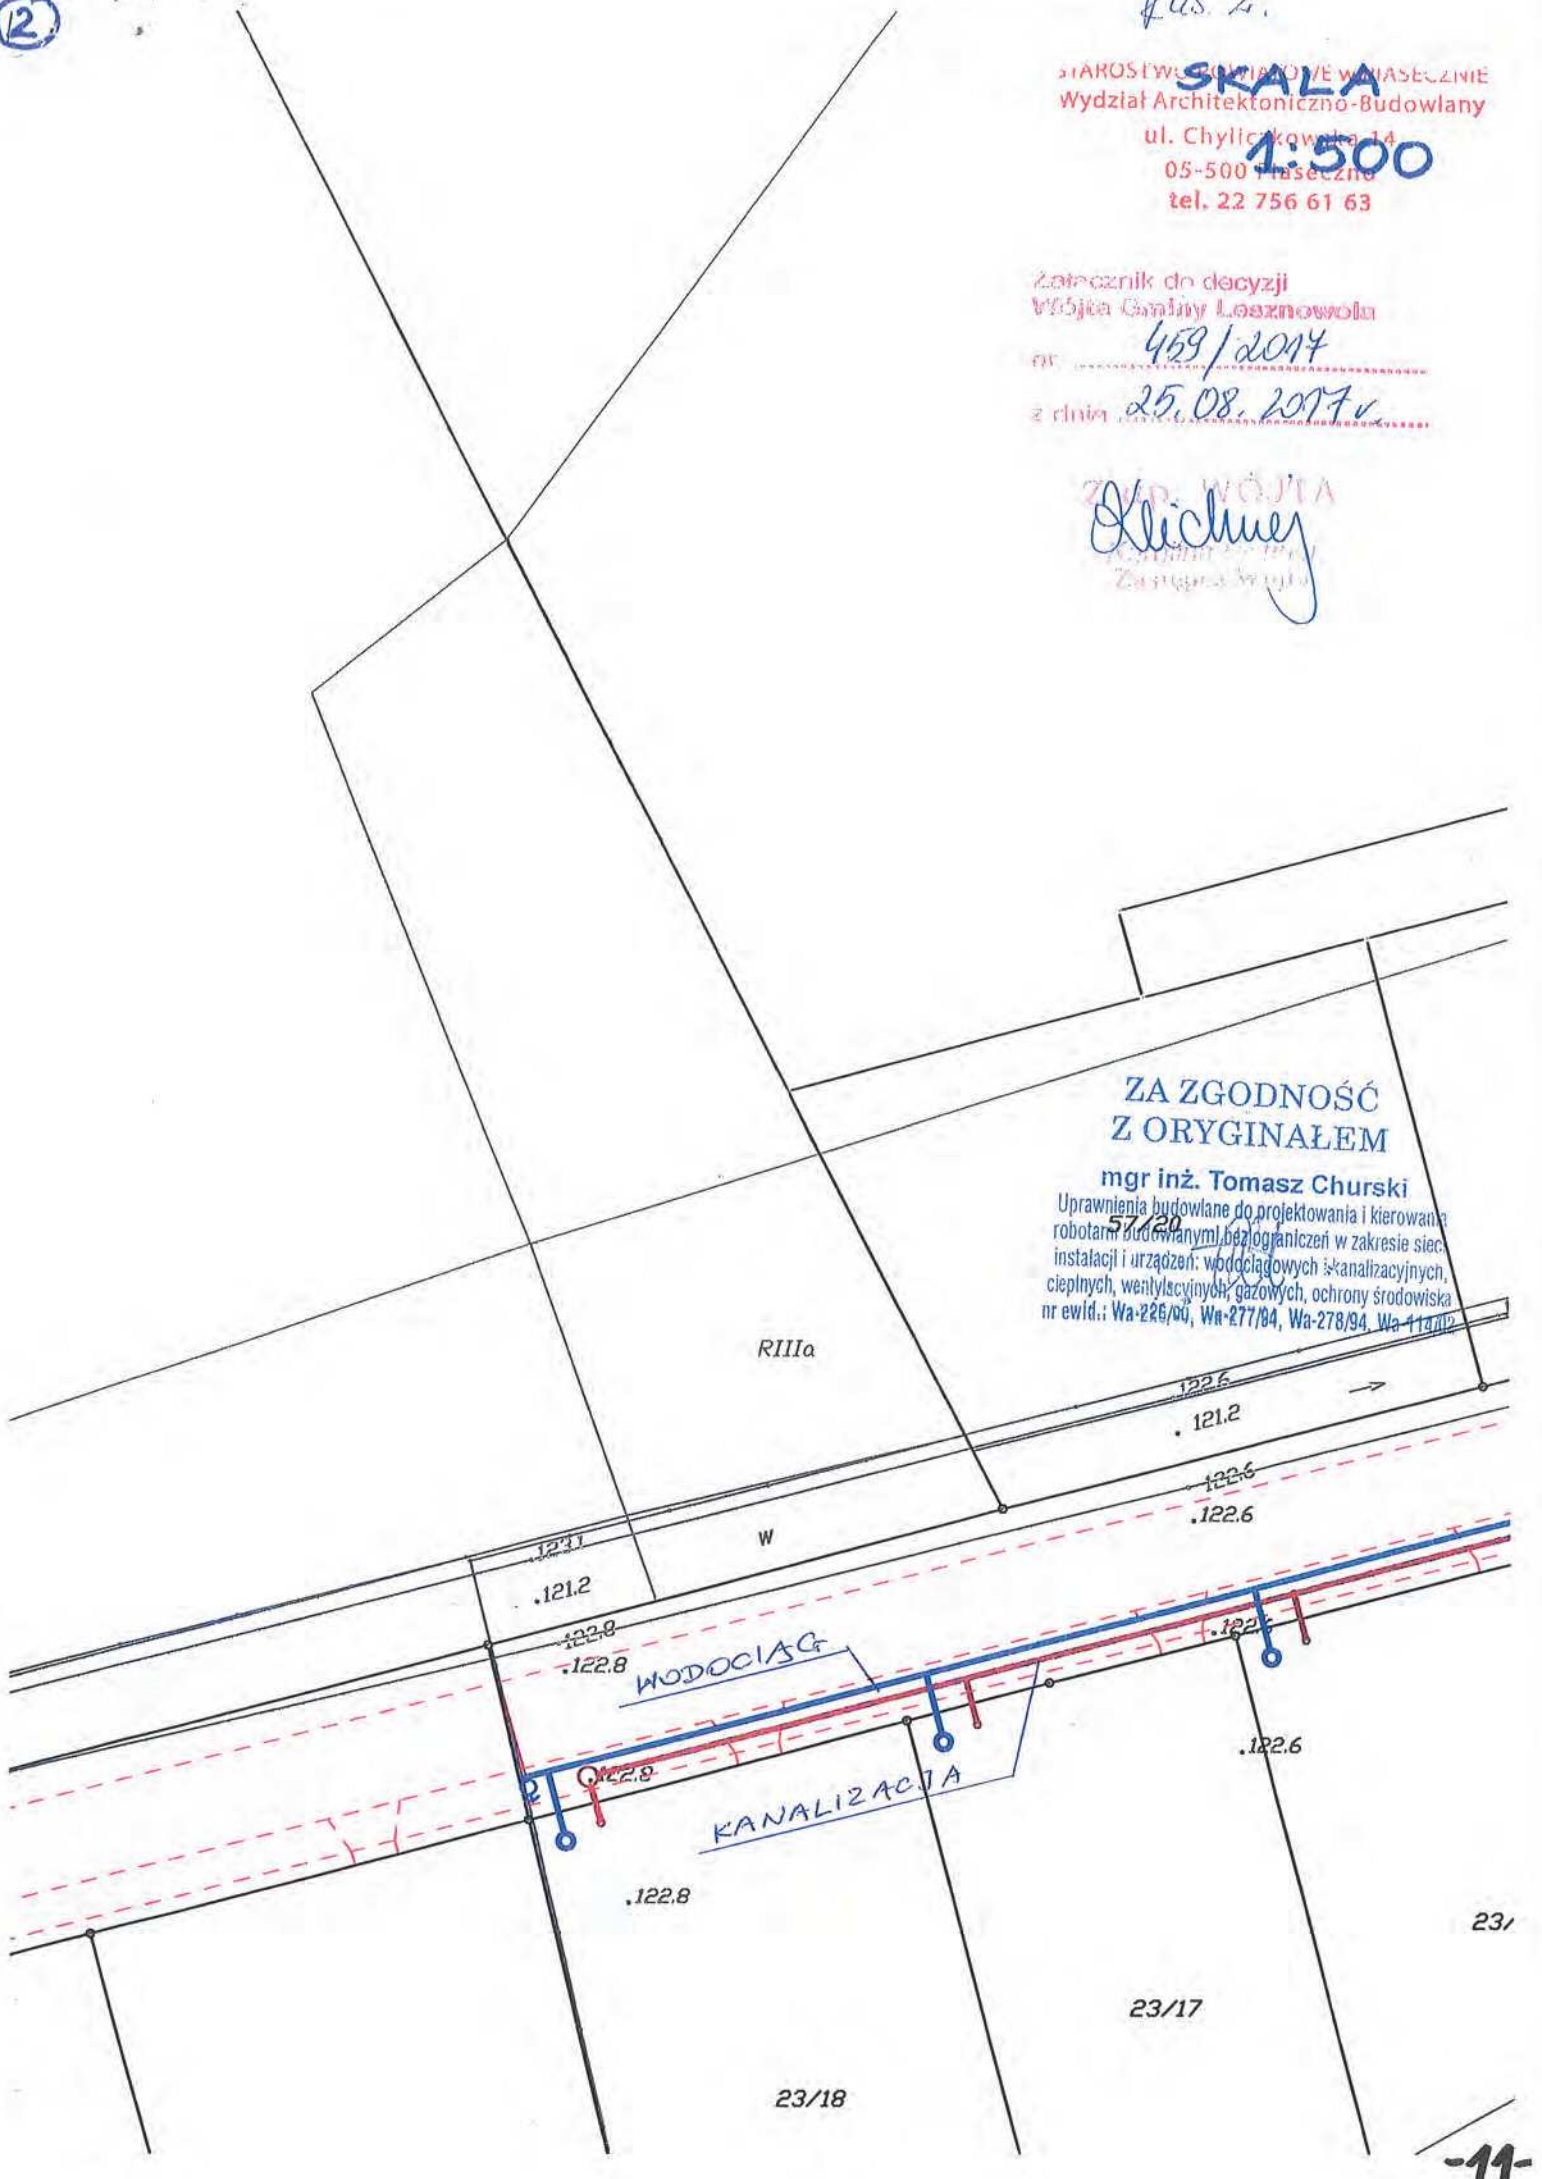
2

rys. 2.

STAROSTWO POWIATOWE W PIASECZNIE
Wydział Architektoniczno-Budowlany
ul. Chyliczkowska 14
05-500 Piaseczno
tel. 22 756 61 63

SKALA
1:500

Załącznik do decyzji
Wójta Gminy Lesznowola
nr 459/2017
z dnia 25.08.2017 r.

Z up. WÓJTA
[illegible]
Zastępca Wójta

ZA ZGODNOŚĆ
Z ORYGINAŁEM
mgr inż. Tomasz Churski
Uprawnienia budowlane do projektowania i kierowania robotami budowlanymi bez ograniczeń w zakresie sieci, instalacji i urządzeń: wodociągowych, kanalizacyjnych, cieplnych, wentylacyjnych, gazowych, ochrony środowiska
nr ewid.: Wa-226/90, Wa-277/94, Wa-278/94, Wa-114/02

57/20

RIIIa

122.6
. 121.2
122.6
.122.6
W
123.1
.121.2
122.8
.122.8
WODOCIĄG
.122
.122.6
.122.8
KANALIZACJA
.122.8
23/
23/17
23/18
-11-